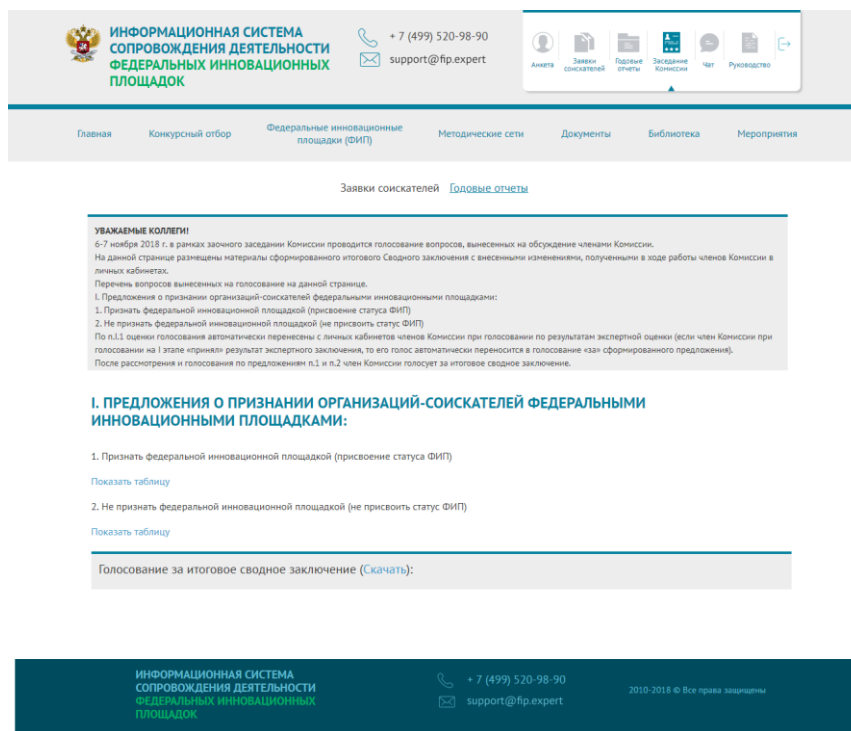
ИНФОРМАЦИОННАЯ СИСТЕМА СОПРОВОЖДЕНИЯ ДЕЯТЕЛЬНОСТИ ФЕДЕРАЛЬНЫХ ИННОВАЦИОННЫХ ПЛОЩАДОК

+ 7 (499) 520-98-90
support@fip.expert

Анкета
Заявки соискателей
Годовые отчеты
Заседание Комиссии
Чат
Руководство

Главная
Конкурсный отбор
Федеральные инновационные площадки (ФИП)
Методические сети
Документы
Библиотека
Мероприятия

Заявки соискателей Годовые отчеты

УВАЖАЕМЫЕ КОЛЛЕГИ!
6-7 ноября 2018 г. в рамках заочного заседании Комиссии проводится голосование вопросов, вынесенных на обсуждение членами Комиссии.
На данной странице размещены материалы сформированного итогового Сводного заключения с внесенными изменениями, полученными в ходе работы членов Комиссии в личных кабинетах.
Перечень вопросов вынесенных на голосование на данной странице.
I. Предложения о признании организаций-соискателей федеральными инновационными площадками:
1. Признать федеральной инновационной площадкой (присвоение статуса ФИП)
2. Не признать федеральной инновационной площадкой (не присвоить статус ФИП)
По п.I.1 оценки голосования автоматически перенесены с личных кабинетов членов Комиссии при голосовании по результатам экспертной оценки (если член Комиссии при голосовании на I этапе «принял» результат экспертного заключения, то его голос автоматически переносится в голосование «за» сформированного предложения).
После рассмотрения и голосования по предложениям п.1 и п.2 член Комиссии голосует за итоговое сводное заключение.

I. ПРЕДЛОЖЕНИЯ О ПРИЗНАНИИ ОРГАНИЗАЦИЙ-СОИСКАТЕЛЕЙ ФЕДЕРАЛЬНЫМИ ИННОВАЦИОННЫМИ ПЛОЩАДКАМИ:

1. Признать федеральной инновационной площадкой (присвоение статуса ФИП)

Показать таблицу

2. Не признать федеральной инновационной площадкой (не присвоить статус ФИП)

Показать таблицу

Голосование за итоговое сводное заключение (Скачать):

ИНФОРМАЦИОННАЯ СИСТЕМА СОПРОВОЖДЕНИЯ ДЕЯТЕЛЬНОСТИ ФЕДЕРАЛЬНЫХ ИННОВАЦИОННЫХ ПЛОЩАДОК

+ 7 (499) 520-98-90
support@fip.expert

2010-2018 © Все права защищены